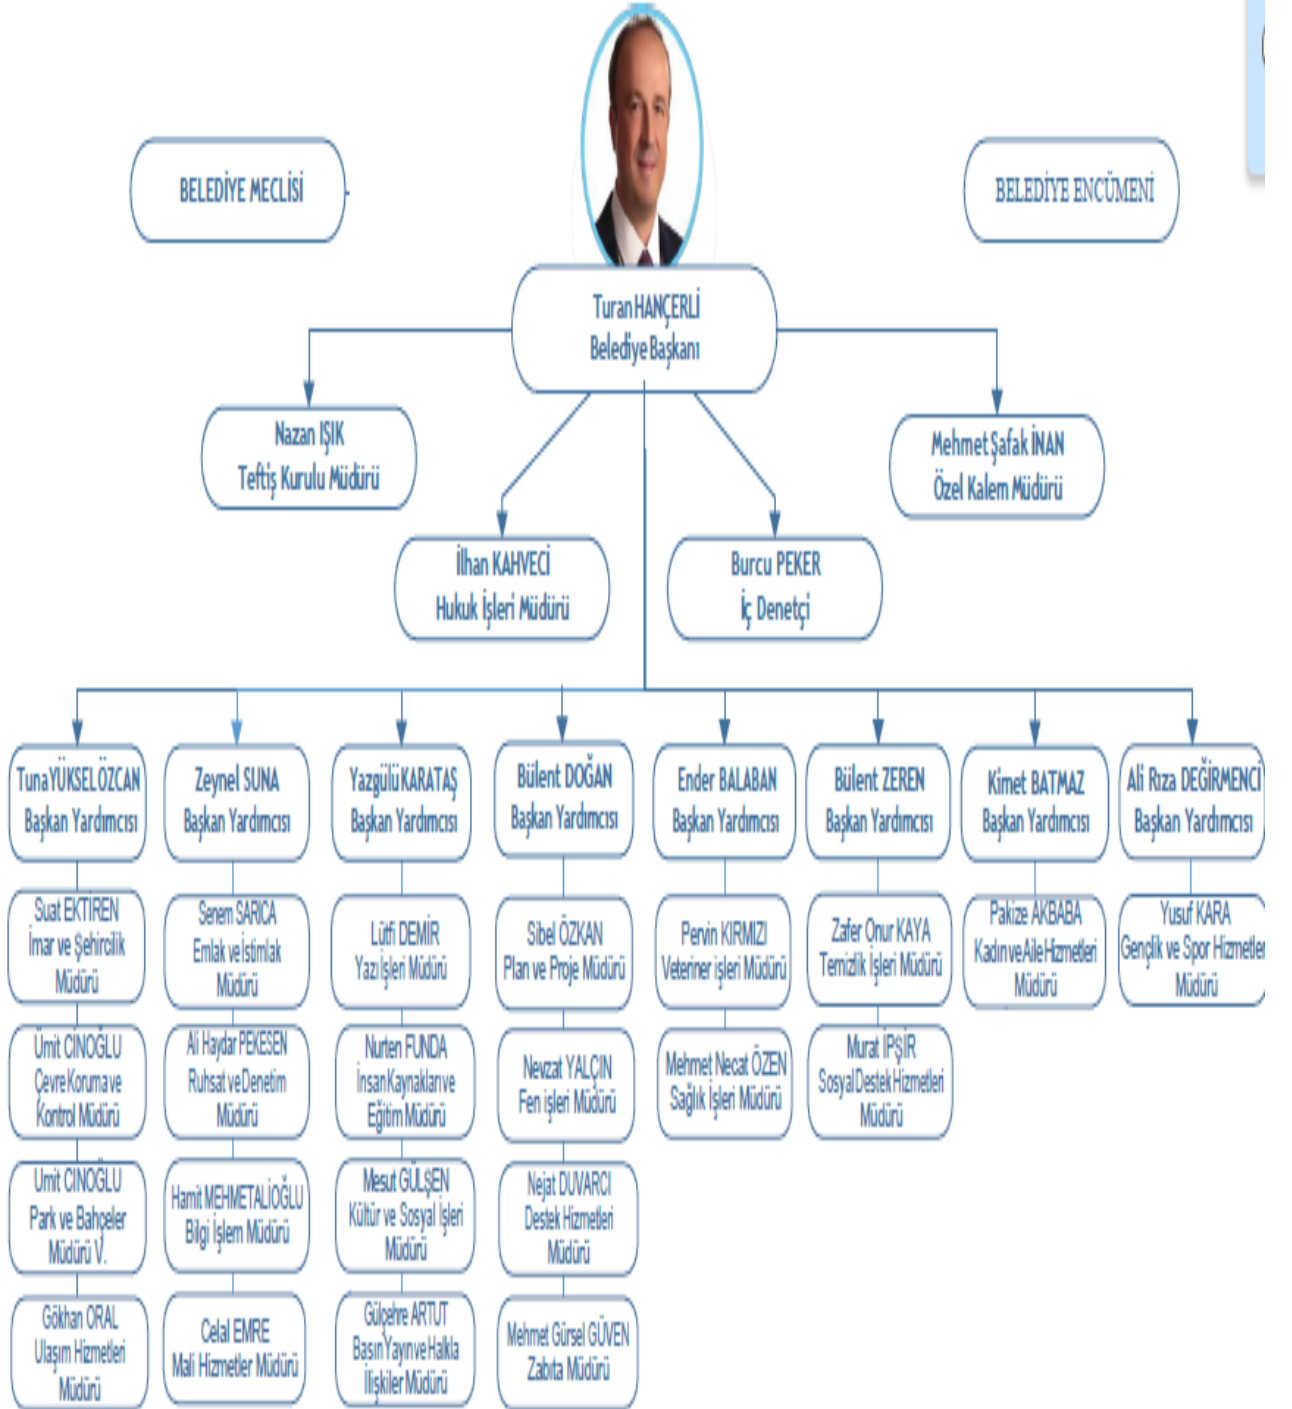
BELEDİYE MECLİSİ

BELEDİYE ENCÜMENİ

Turan HANÇERLİ
Belediye Başkanı

Nazan IŞIK
Teftiş Kurulu Müdürü

Mehmet Şafak İNAN
Özel Kalem Müdürü

İlhan KAHVECİ
Hukuk İşleri Müdürü

Burcu PEKER
İç Denetçi

Tuna YÜKSEL ÖZCAN
Başkan Yardımcısı

Suat EKTİREN
İmar ve Şehircilik Müdürü

Ümit CINOĞLU
Çevre Koruma ve Kontrol Müdürü

Ümit CINOĞLU
Park ve Bahçeler Müdürü V.

Gökhan ORAL
Ulaşım Hizmetleri Müdürü

Zeynel SUNA
Başkan Yardımcısı

Senem SARICA
Emlak ve İstimlak Müdürü

Ali Haydar PEKESEN
Ruhsat ve Denetim Müdürü

Hamit MEHMETALİOĞLU
Bilgi İşlem Müdürü

Celal EMRE
Mali Hizmetler Müdürü

Yazgülü KARATAŞ
Başkan Yardımcısı

Lütfi DEMİR
Yazı İşleri Müdürü

Nurten FUNDA
İnsan Kaynakları ve Eğitim Müdürü

Mesut GÜLŞEN
Kültür ve Sosyal İşleri Müdürü

Gülşehre ARTUT
Basın Yayın ve Halkla İlişkiler Müdürü

Bülent DOĞAN
Başkan Yardımcısı

Sibel ÖZKAN
Plan ve Proje Müdürü

Nevzat YALÇIN
Fen işleri Müdürü

Nejat DUVARCI
Destek Hizmetleri Müdürü

Mehmet Gürsel GÜVEN
Zabıta Müdürü

Ender BALABAN
Başkan Yardımcısı

Pervin KIRMIZI
Veteriner işleri Müdürü

Mehmet Necat ÖZEN
Sağlık İşleri Müdürü

Bülent ZEREN
Başkan Yardımcısı

Zafer Onur KAYA
Temizlik İşleri Müdürü

Murat İPŞİR
Sosyal Destek Hizmetleri Müdürü

Kimet BATMAZ
Başkan Yardımcısı

Pakize AKBABA
Kadın ve Aile Hizmetleri Müdürü

Ali Rıza DEĞİRMENCİ
Başkan Yardımcısı

Yusuf KARA
Gençlik ve Spor Hizmetleri Müdürü